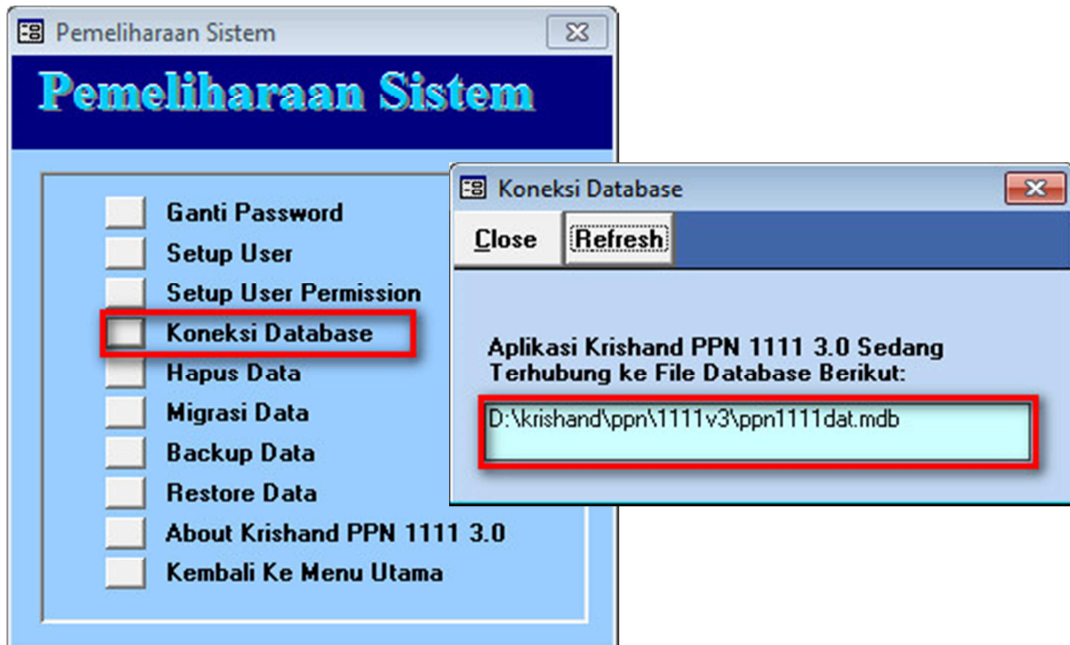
Pemeliharaan Sistem

Pemeliharaan Sistem

Ganti Password
Setup User
Setup User Permission
Koneksi Database
Hapus Data
Migrasi Data
Backup Data
Restore Data
About Krishand PPN 1111 3.0
Kembali Ke Menu Utama

Koneksi Database

Close
Refresh

Aplikasi Krishand PPN 1111 3.0 Sedang Terhubung ke File Database Berikut:

D:\krishand\ppn\1111v3\ppn1111dat.mdb